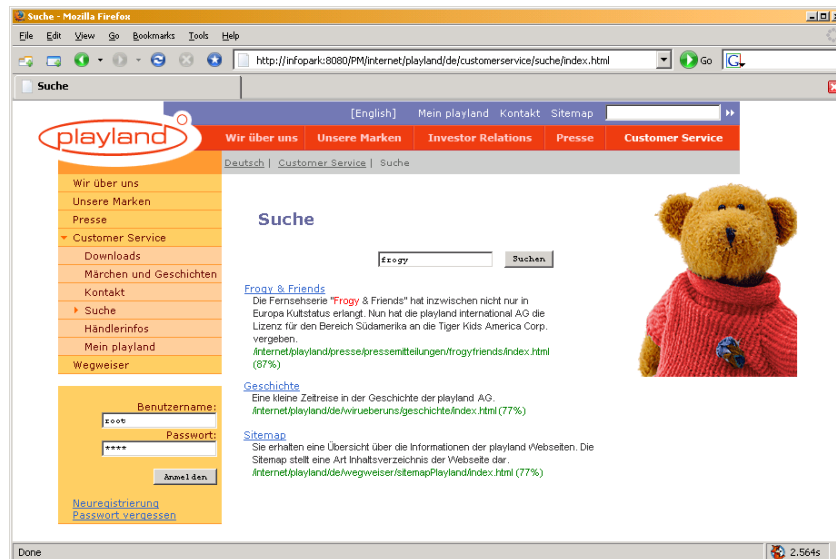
Suche - Mozilla Firefox

File Edit View Go Bookmarks Tools Help

http://infopark:8080/PM/internet/playland/de/customerservice/suche/index.html

Go

Suche

[English] Mein playland Kontakt Sitemap

playland

Wir über uns Unsere Marken Investor Relations Presse Customer Service

Deutsch | Customer Service | Suche

Wir über uns
Unsere Marken
Presse
Customer Service
Downloads
Märchen und Geschichten
Kontakt
Suche
Händlerinfos
Mein playland
Wegweiser

Suche

frogy

Suchen

Frogy & Friends
Die Fernsehserie "Frogy & Friends" hat inzwischen nicht nur in Europa Kultstatus erlangt. Nun hat die playland international AG die Lizenz für den Bereich Südamerika an die Tiger Kids America Corp. vergeben.
/internet/playland/presse/pressemitteilungen/frogyfriends/index.html (87%)

Geschichte
Eine kleine Zeitreise in der Geschichte der playland AG.
/internet/playland/de/wirueberuns/geschichte/index.html (77%)

Sitemap
Sie erhalten eine Übersicht über die Informationen der playland Webseiten. Die Sitemap stellt eine Art Inhaltsverzeichnis der Webseite dar.
/internet/playland/de/wegweiser/sitemapPlayland/index.html (77%)

Benutzername:
root
Passwort:
****
Anmelden

Neuregistrierung
Passwort vergessen

Done

2.564s